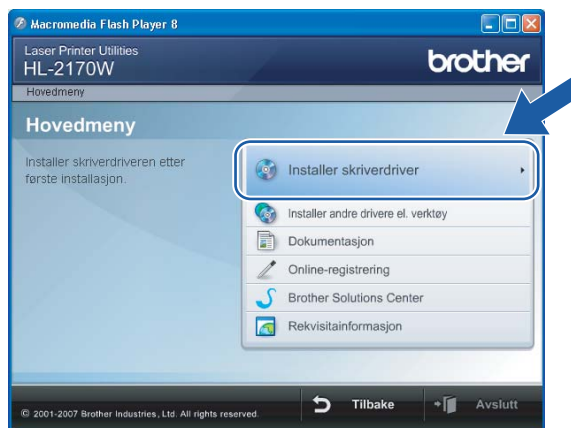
Macromedia Flash Player 8

Laser Printer Utilities
HL-2170W

brother

Hovedmeny

Hovedmeny

Installer skriverdriveren etter første installasjon.

Installer skriverdriver

Installer andre drivere el. verktøy

Dokumentasjon

Online-registrering

Brother Solutions Center

Rekvisitainformasjon

© 2001-2007 Brother Industries, Ltd. All rights reserved.

Tilbake

Avslutt